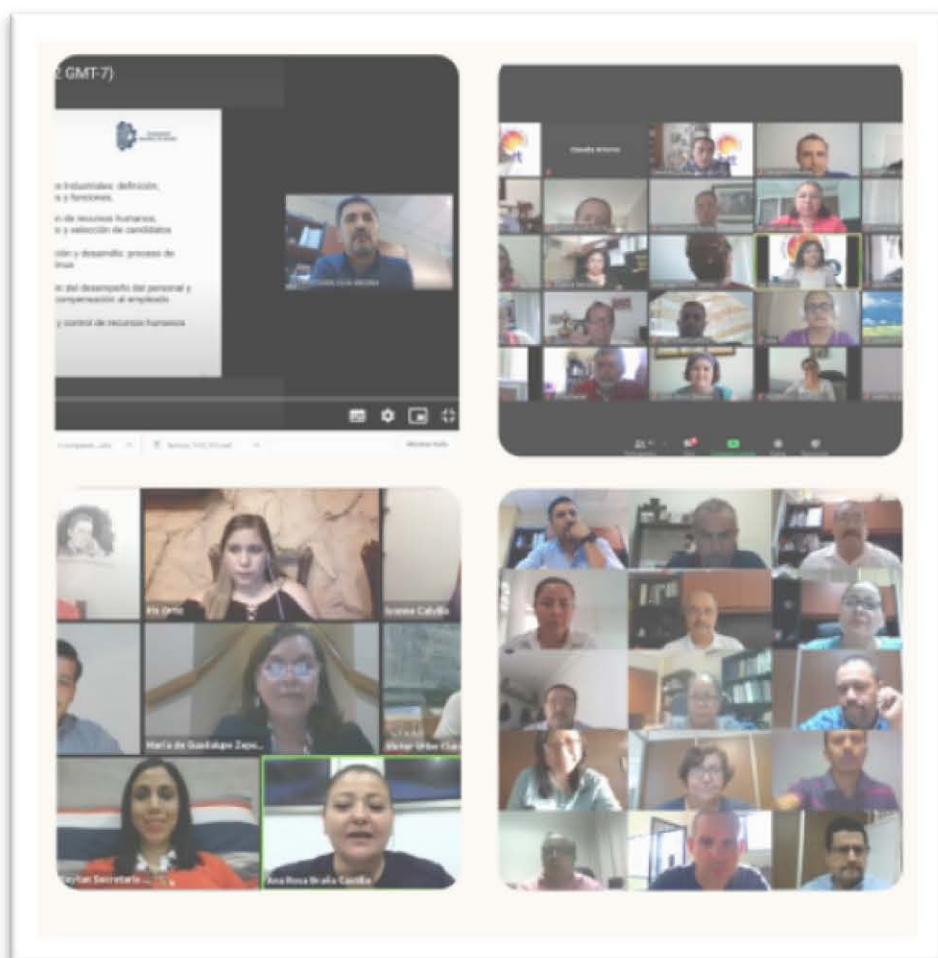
GMT-7)

s Industriales: definición, s y funciones.

n de recursos humanos, y selección de candidatos

ción y desarrollo: proceso de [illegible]

del desempeño del personal y compensación al empleado

y control de recursos humanos

Iris Ortiz

Ivonne Calvillo

María de Guadalupe Zepe...

Victor Uribe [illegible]

Kaytan Secretario

Ana Rosa Bravo Castillo